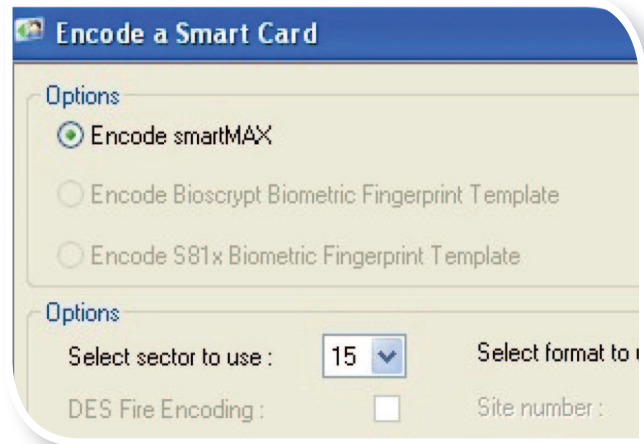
Encode a Smart Card

Options

Encode smartMAX

Encode Bioscrypt Biometric Fingerprint Template

Encode S81x Biometric Fingerprint Template

Options

Select sector to use : 15

Select format to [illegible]

DES Fire Encoding :

Site number :